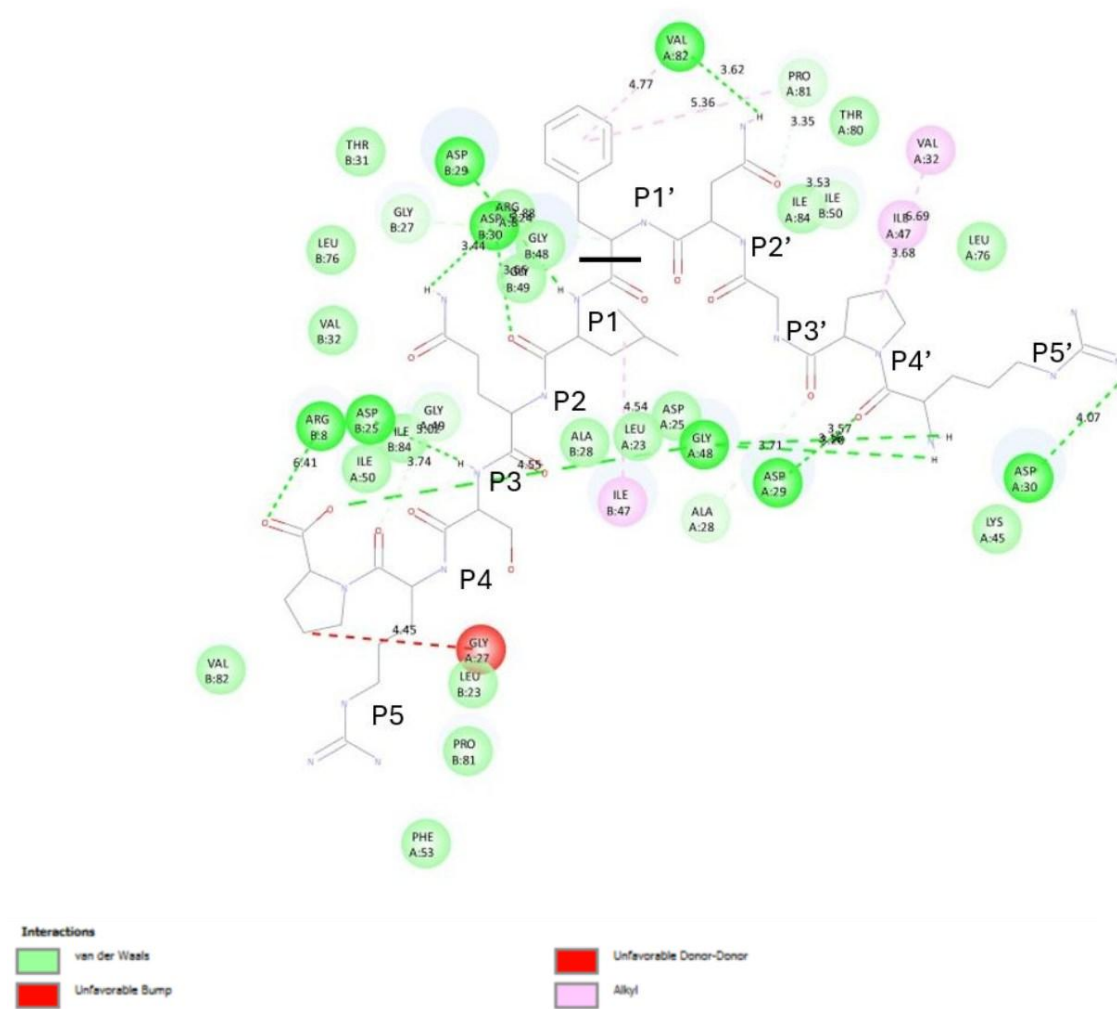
VAL A:82
4.77
3.62
PRO A:81
5.36
3.35
THR A:80
THR B:31
ASP B:29
VAL A:32
P1'
3.53
ARG A:8
5.88
ILE A:84
ILE B:50
GLY B:27
ASP B:30
ILE A:47
5.69
LEU A:76
LEU B:76
3.44
GLY B:48
P2'
3.68
3.69
GLY B:49
P1
P3'
VAL B:32
P4'
P5'
P2
4.54
ASP A:25
ARG B:8
ASP B:25
ILE B:84
5.02
GLY A:49
ALA B:28
LEU A:23
GLY A:48
3.57
3.71
3.76
4.07
6.41
ILE A:50
3.74
4.55
P3
ASP A:29
ASP A:30
ILE B:47
ALA A:28
LYS A:45
P4
4.45
GLY A:27
VAL B:82
LEU B:23
P5
PRO B:81
PHE A:53

Interactions
van der Waals
Unfavorable Bump
Unfavorable Donor-Donor
Alkyl